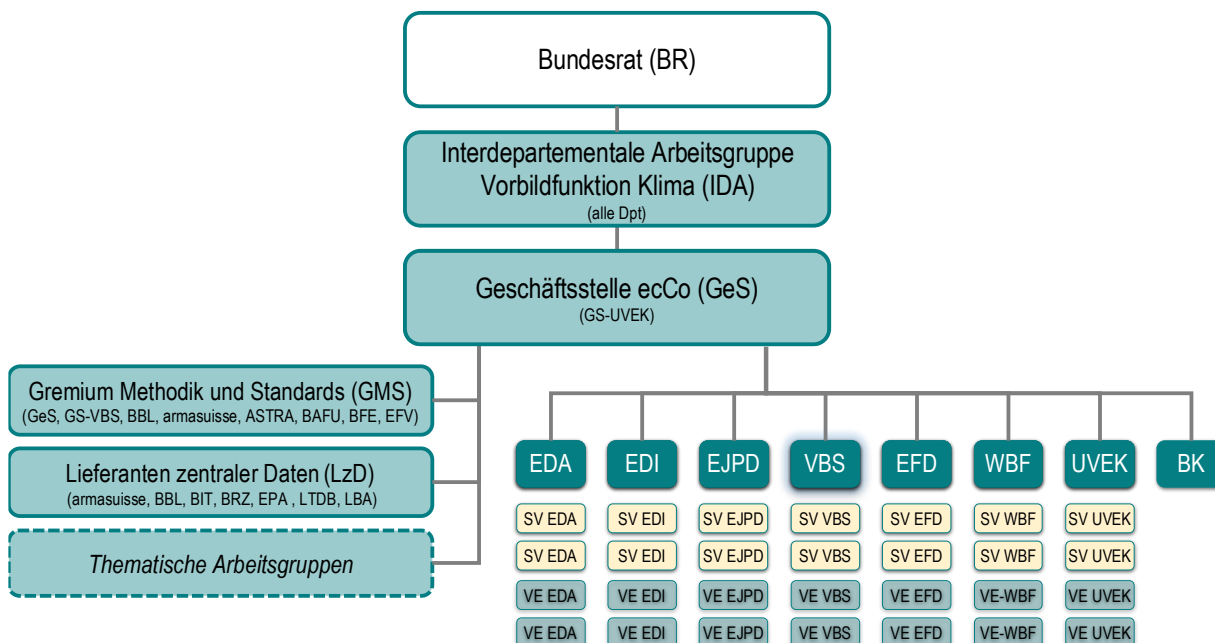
Bundesrat (BR)

Interdepartementale Arbeitsgruppe Vorbildfunktion Klima (IDA)
(alle Dpt)

Geschäftsstelle ecCo (GeS)
(GS-UVEK)

Gremium Methodik und Standards (GMS)
(GeS, GS-VBS, BBL, armasuisse, ASTRA, BAFU, BFE, EFV)

Lieferanten zentraler Daten (LzD)
(armasuisse, BBL, BIT, BRZ, EPA , LTDB, LBA)

Thematische Arbeitsgruppen

| EDA | EDI | EJPD | VBS | EFD | WBF | UVEK | BK |
|---|---|---|---|---|---|---|---|
| SV EDA | SV EDI | SV EJPD | SV VBS | SV EFD | SV WBF | SV UVEK | |
| SV EDA | SV EDI | SV EJPD | SV VBS | SV EFD | SV WBF | SV UVEK | |
| VE EDA | VE EDI | VE EJPD | VE VBS | VE EFD | VE-WBF | VE UVEK | |
| VE EDA | VE EDI | VE EJPD | VE VBS | VE EFD | VE-WBF | VE UVEK | |